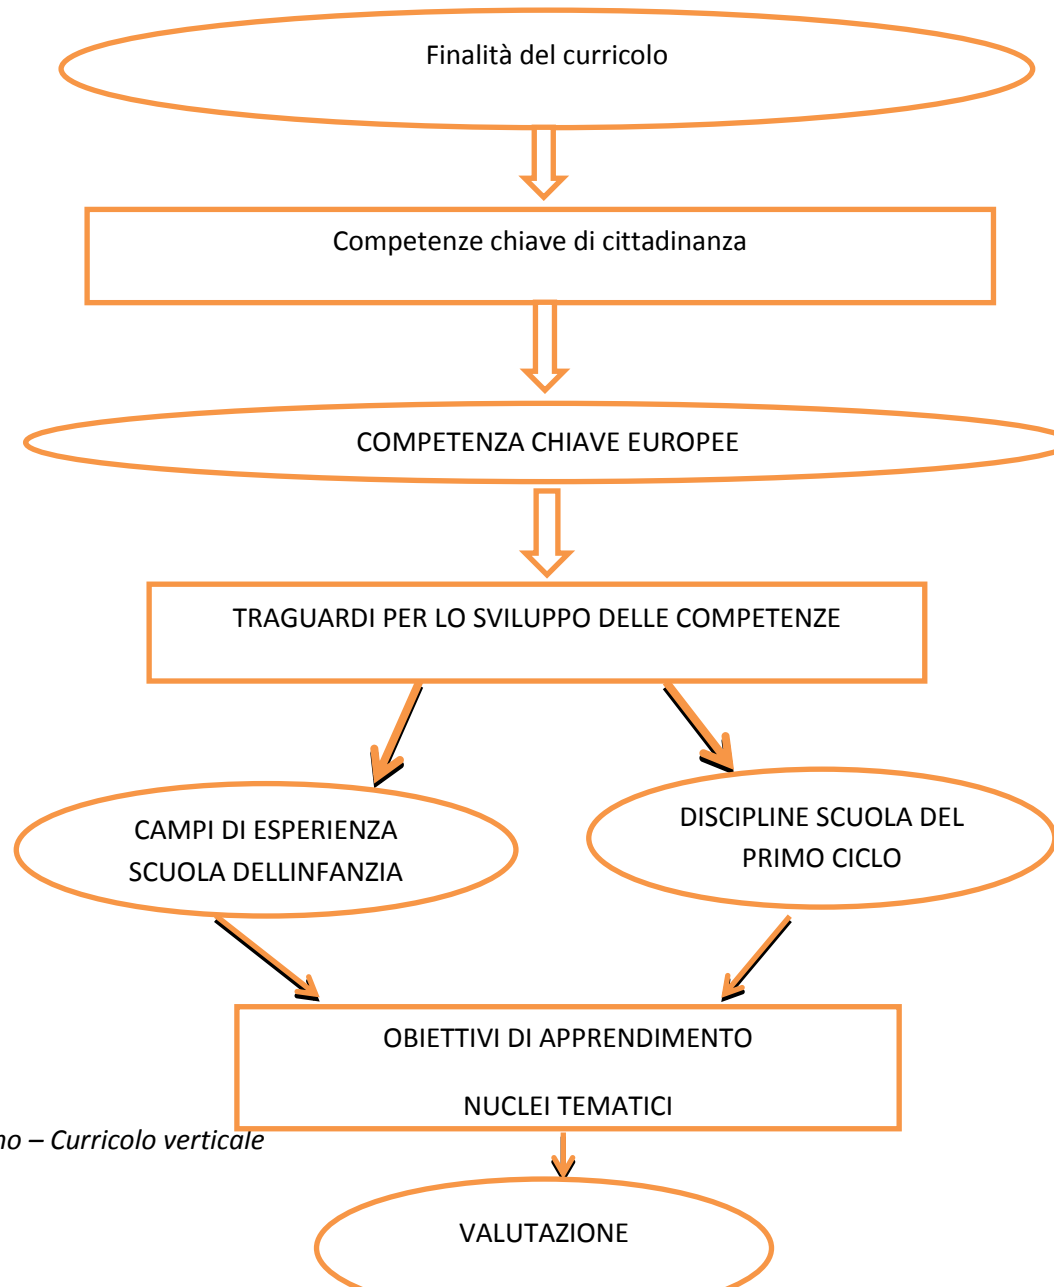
Finalità del curricolo

Competenze chiave di cittadinanza

COMPETENZA CHIAVE EUROPEE

TRAGUARDI PER LO SVILUPPO DELLE COMPETENZE

CAMPI DI ESPERIENZA SCUOLA DELLINFANZIA

DISCIPLINE SCUOLA DEL PRIMO CICLO

OBIETTIVI DI APPRENDIMENTO

NUCLEI TEMATICI

no – Curricolo verticale

VALUTAZIONE